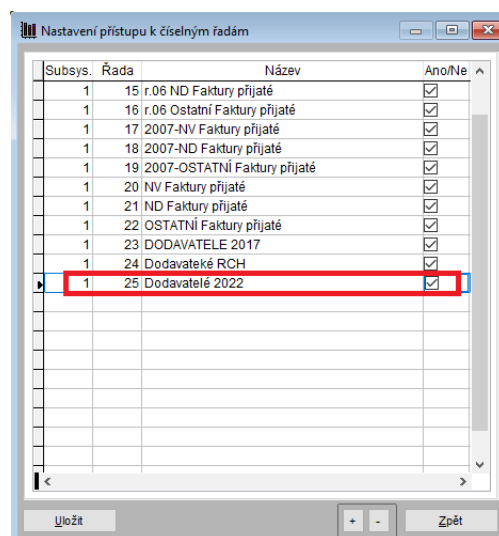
Nastavení přístupu k číselným řadám

| Subsys. | Řada | Název | Ano/Ne |
|---|---|---|---|
| 1 | 15 | r.06 ND Faktury přijaté | ☑ |
| 1 | 16 | r.06 Ostatní Faktury přijaté | ☑ |
| 1 | 17 | 2007-NV Faktury přijaté | ☑ |
| 1 | 18 | 2007-ND Faktury přijaté | ☑ |
| 1 | 19 | 2007-OSTATNÍ Faktury přijaté | ☑ |
| 1 | 20 | NV Faktury přijaté | ☑ |
| 1 | 21 | ND Faktury přijaté | ☑ |
| 1 | 22 | OSTATNÍ Faktury přijaté | ☑ |
| 1 | 23 | DODAVATELE 2017 | ☑ |
| 1 | 24 | Dodavateké RCH | ☑ |
| 1 | 25 | Dodavatelé 2022 | ☑ |

Uložit

+ -

Zpět